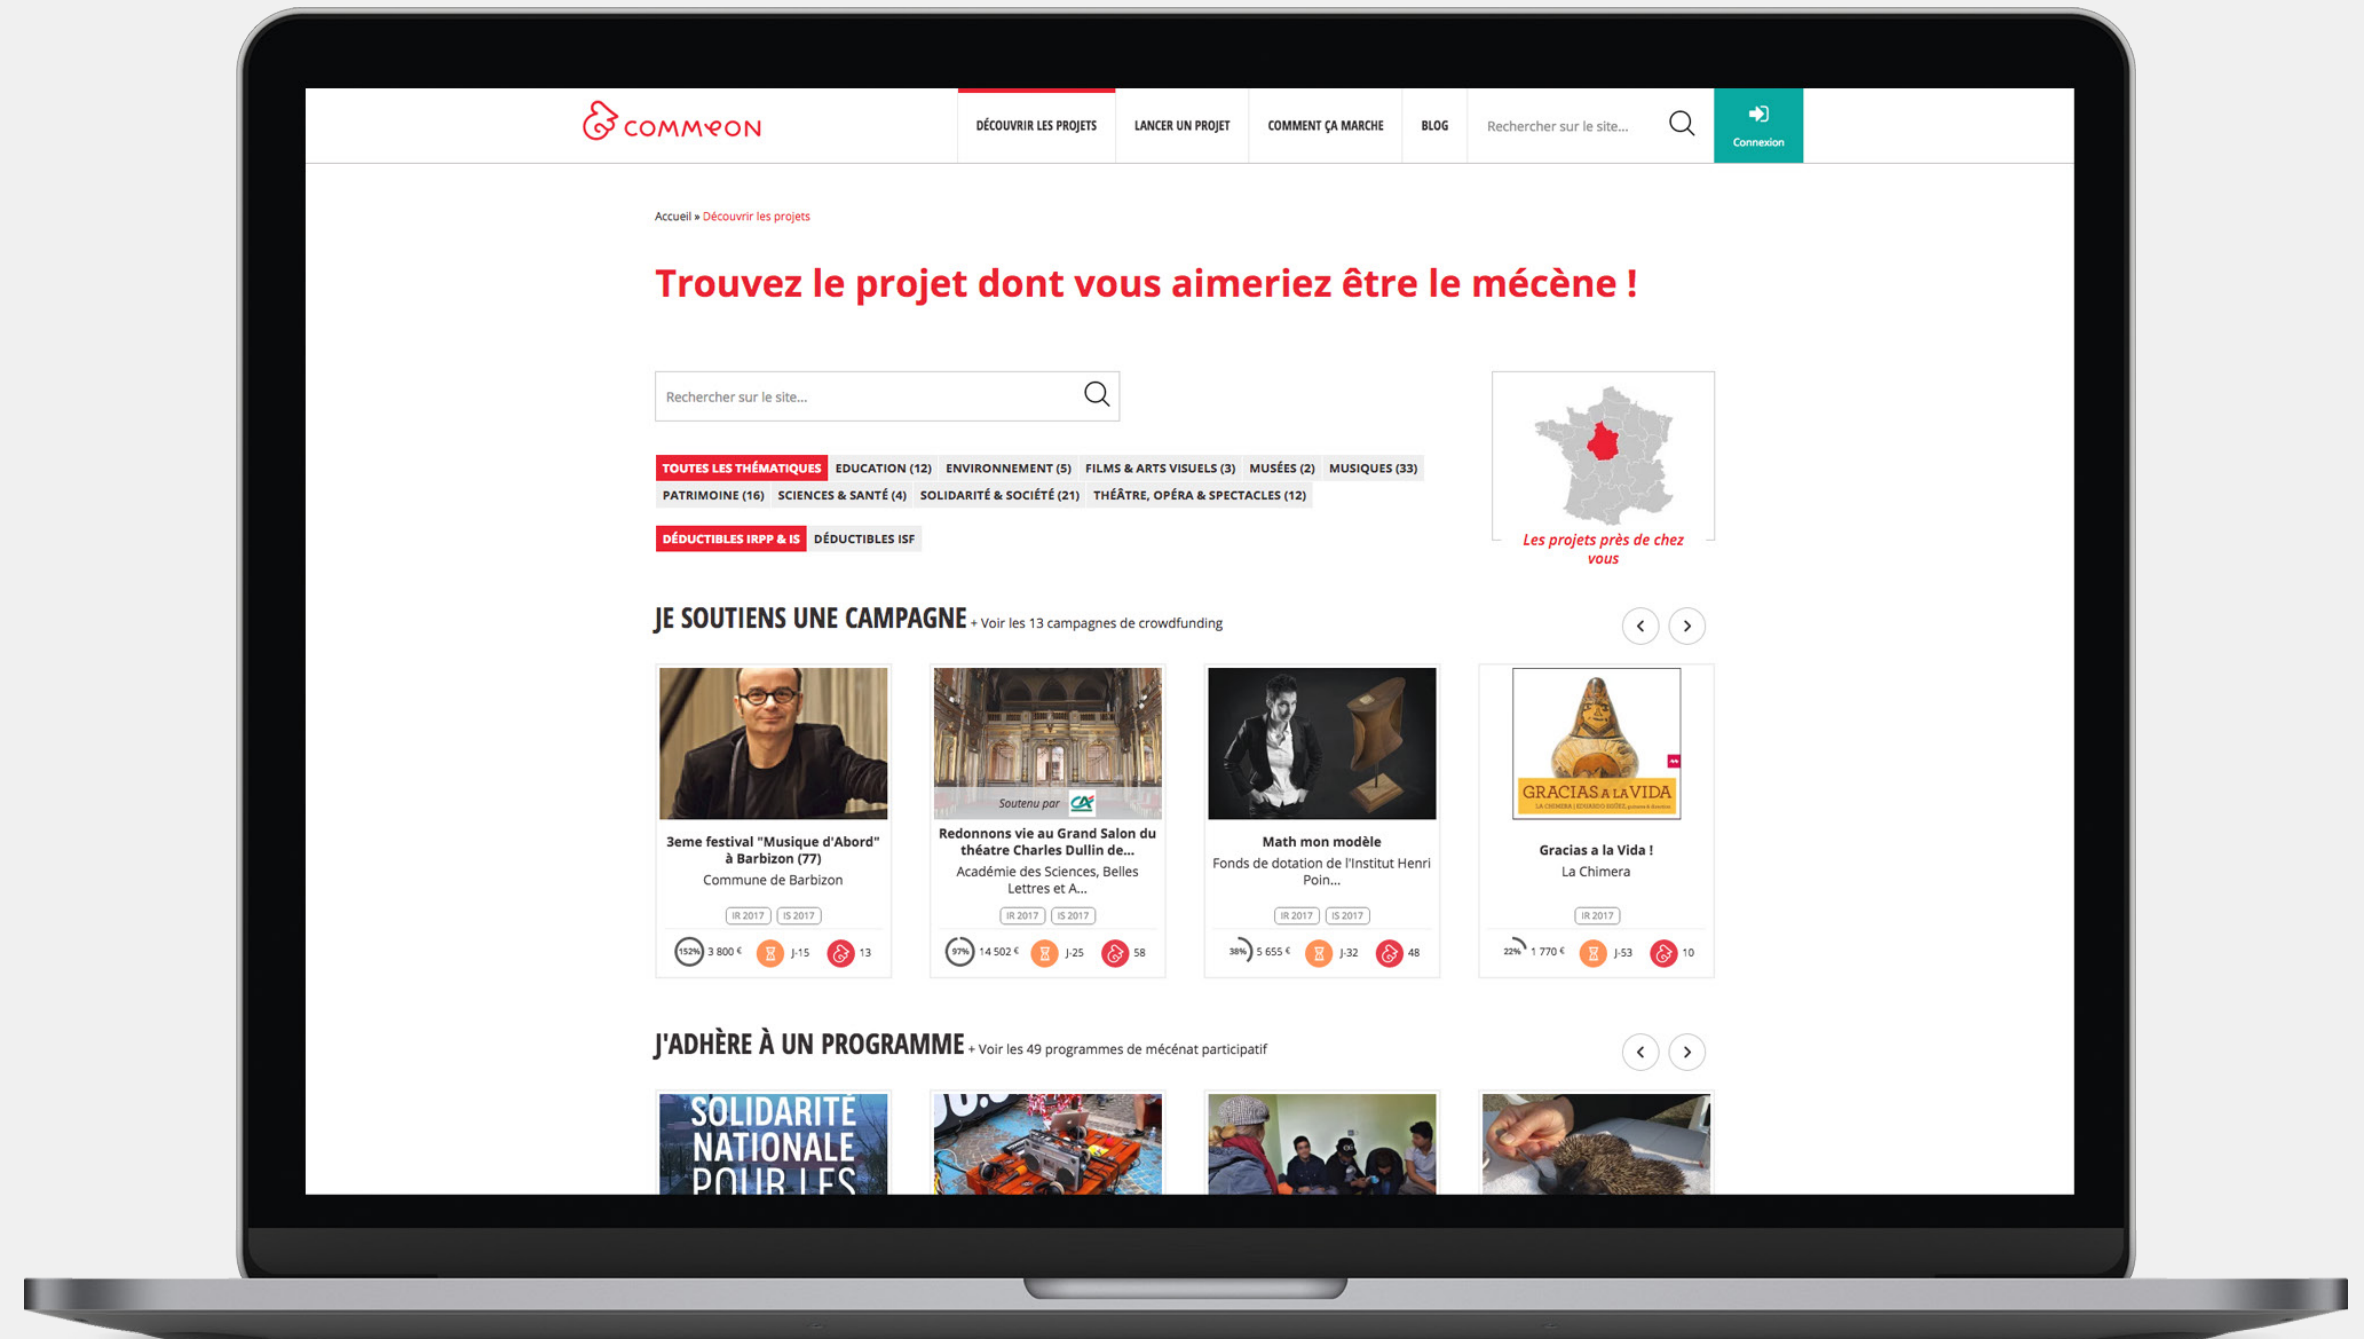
COMMEON

DÉCOUVRIR LES PROJETS | LANCER UN PROJET | COMMENT ÇA MARCHE | BLOG | Rechercher sur le site... | Connexion

Accueil » Découvrir les projets

Trouvez le projet dont vous aimeriez être le mécène !

Rechercher sur le site...

TOUTES LES THÉMATIQUES | EDUCATION (12) | ENVIRONNEMENT (5) | FILMS & ARTS VISUELS (3) | MUSÉES (2) | MUSIQUES (33) | PATRIMOINE (16) | SCIENCES & SANTÉ (4) | SOLIDARITÉ & SOCIÉTÉ (21) | THÉÂTRE, OPÉRA & SPECTACLES (12)

DÉDUCTIBLES IRPP & IS | DÉDUCTIBLES ISF

Les projets près de chez vous

JE SOUTIENS UNE CAMPAGNE + Voir les 13 campagnes de crowdfunding

3eme festival "Musique d'Abord" à Barbizon (77)
Commune de Barbizon
IR 2017 IS 2017
152% 3 800 € J-15 13

Soutenu par
Redonnons vie au Grand Salon du théâtre Charles Dullin de...
Académie des Sciences, Belles Lettres et A...
IR 2017 IS 2017
97% 14 502 € J-25 58

Math mon modèle
Fonds de dotation de l'Institut Henri Poin...
IR 2017 IS 2017
38% 5 655 € J-32 48

GRACIAS A LA VIDA
Gracias a la Vida !
La Chimera
IR 2017
22% 1 770 € J-53 10

J'ADHÈRE À UN PROGRAMME + Voir les 49 programmes de mécénat participatif

SOLIDARITÉ NATIONALE POUR LES